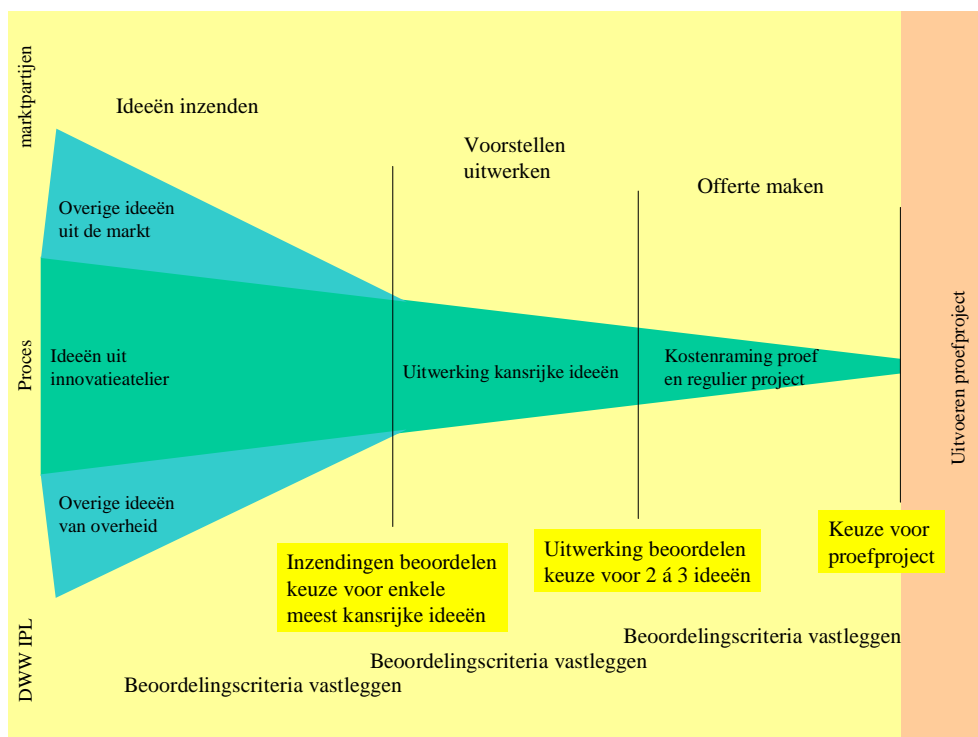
marktpartijen

Ideeën inzenden

Voorstellen uitwerken

Offerte maken

Overige ideeën uit de markt

Proces

Ideeën uit innovatieatelier

Uitwerking kansrijke ideeën

Kostenraming proef en regulier project

Uitvoeren proefproject

Overige ideeën van overheid

Inzendingen beoordelen keuze voor enkele meest kansrijke ideeën

Uitwerking beoordelen keuze voor 2 á 3 ideeën

Keuze voor proefproject

DWW IPL

Beoordelingscriteria vastleggen

Beoordelingscriteria vastleggen

Beoordelingscriteria vastleggen